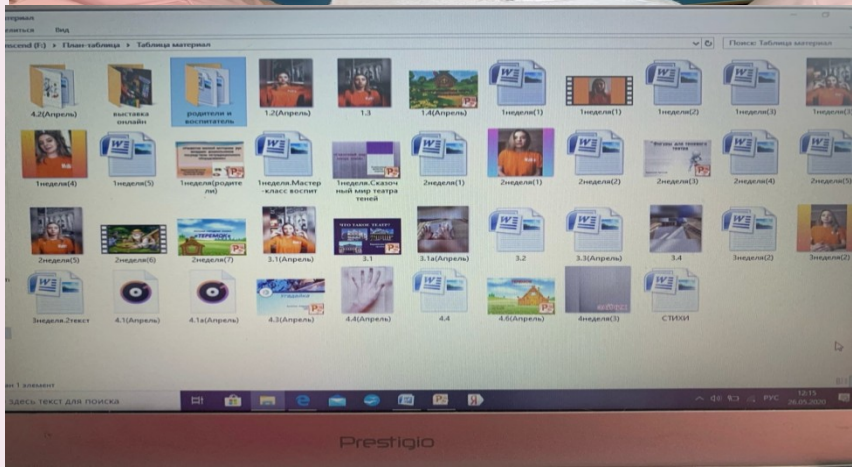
атериал
делиться Вид
nscend (F:) › План-таблица › Таблица материал
Поиск: Таблица материал

4.2(Апрель)
выставка онлайн
родители и воспитатель
1.2(Апрель)
1.3
1.4(Апрель)
1неделя(1)
1неделя(1)
1неделя(2)
1неделя(3)
1неделя(3)

1неделя(4)
1неделя(5)
1неделя(родители)
1неделя.Мастер-класс воспит
1неделя.Сказочный мир театра теней
2неделя(1)
2неделя(1)
2неделя(2)
2неделя(3)
2неделя(4)
2неделя(5)

2неделя(5)
2неделя(6)
2неделя(7)
3.1(Апрель)
3.1
3.1а(Апрель)
3.2
3.3(Апрель)
3.4
3неделя(2)
3неделя(2)

3неделя.2текст
4.1(Апрель)
4.1а(Апрель)
4.3(Апрель)
4.4(Апрель)
4.4
4.6(Апрель)
4неделя(3)
СТИХИ

ан 1 элемент
здесь текст для поиска
РУС 12:11 26.05.2020
Prestigio